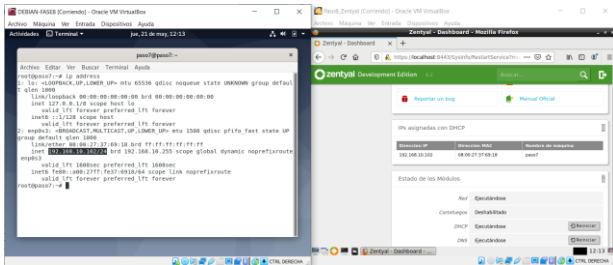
DEBIAN-FASEB [Corriendo] - Oracle VM VirtualBox
Archivo Máquina Ver Entrada Dispositivos Ayuda
Actividades Terminal ▾ jue, 21 de may, 12:13
paso7@paso7: ~
Archivo Editar Ver Buscar Terminal Ayuda
root@paso7:~# ip address
1: lo: <LOOPBACK,UP,LOWER_UP> mtu 65536 qdisc noqueue state UNKNOWN group default qlen 1000
link/loopback 00:00:00:00:00:00 brd 00:00:00:00:00:00
inet 127.0.0.1/8 scope host lo
valid_lft forever preferred_lft forever
inet6 ::1/128 scope host
valid_lft forever preferred_lft forever
2: enp0s3: <BROADCAST,MULTICAST,UP,LOWER_UP> mtu 1500 qdisc pfifo_fast state UP group default qlen 1000
link/ether 08:00:27:37:69:18 brd ff:ff:ff:ff:ff:ff
inet 192.168.10.102/24 brd 192.168.10.255 scope global dynamic noprefixroute enp0s3
valid_lft 1608sec preferred_lft 1608sec
inet6 fe80::a00:27ff:fe37:6918/64 scope link noprefixroute
valid_lft forever preferred_lft forever
root@paso7:~#

Paso6_Zentyal [Corriendo] - Oracle VM VirtualBox
Archivo Máquina Ver Entrada Dispositivos Ayuda
Zentyal - Dashboard - Mozilla Firefox
Zentyal - Dashboard
https://localhost:8443/SysInfo/RestartService
zentyal Development Edition 6.2
Buscar...
Reportar un bug
Manual Oficial
IPs asignadas con DHCP
| Dirección IP | Dirección MAC | Nombre de máquina |
|---|---|---|
| 192.168.10.102 | 08:00:27:37:69:18 | paso7 |
Estado de los Módulos
| | | |
|---|---|---|
| Red | Ejecutándose | |
| Cortafuegos | Deshabilitado | |
| DHCP | Ejecutándose | Reiniciar |
| DNS | Ejecutándose | Reiniciar |
Zentyal - Dashboard -
12:13
CTRL DERECHA
CTRL DERECHA